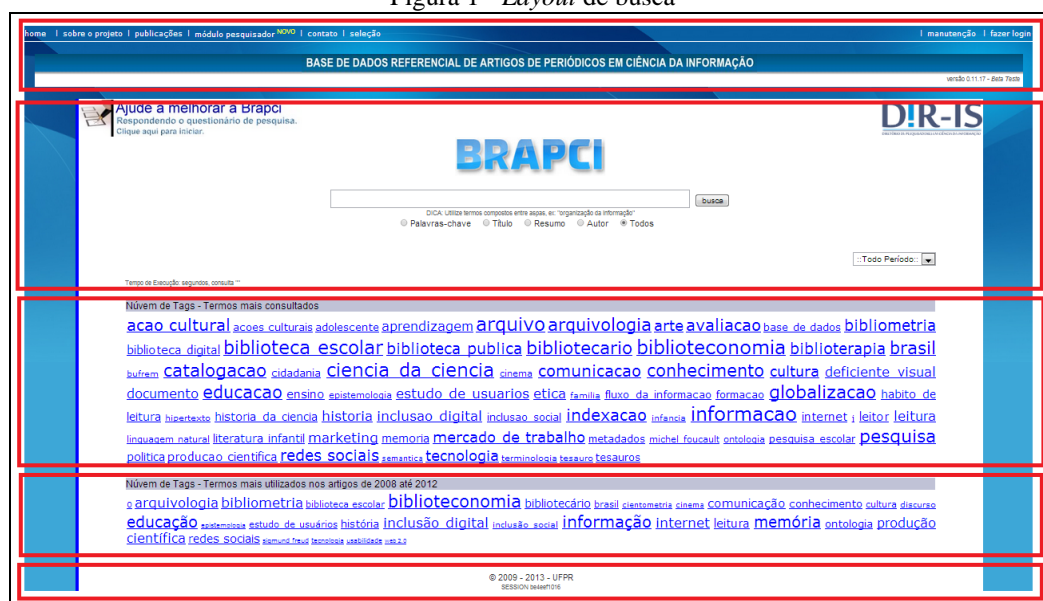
Figura 1 – Layout de busca

home | sobre o projeto | publicações | módulo pesquisador NOVO | contato | seleção | manutenção | fazer login

BASE DE DADOS REFERENCIAL DE ARTIGOS DE PERIÓDICOS EM CIÊNCIA DA INFORMAÇÃO

versão 0.11.17 - Beta Teste

Ajude a melhorar a Brapci
Respondendo o questionário de pesquisa.
Clique aqui para iniciar.

D!R-IS

BRAPCI

busca

DICA: Utilize termos compostos entre aspas, ex: "organização da informação"

Palavras-chave Título Resumo Autor Todos

::Todo Período::

Tempo de Execução: segundos, consulta **

Núvem de Tags - Termos mais consultados

acao cultural acoes culturais adolescente aprendizagem arquivo arquivologia arte avaliacao base de dados bibliometria biblioteca digital biblioteca escolar biblioteca publica bibliotecario biblioteconomia biblioterapia brasil bufrem catalogacao cidadania ciencia da ciencia cinema comunicacao conhecimento cultura deficiente visual documento educacao ensino epistemologia estudo de usuarios etica familia fluxo da informacao formacao globalizacao habito de leitura hipertexto historia da ciencia historia inclusao digital inclusao social indexacao infancia informacao internet i leitor leitura linguagem natural literatura infantil marketing memoria mercado de trabalho metadados michel foucault ontologia pesquisa escolar pesquisa politica producao cientifica redes sociais semantica tecnologia terminologia tesauro tesauros

Núvem de Tags - Termos mais utilizados nos artigos de 2008 até 2012

o arquivologia bibliometria biblioteca escolar biblioteconomia bibliotecário brasil cientometria cinema comunicação conhecimento cultura discurso educação epistemologia estudo de usuários história inclusão digital inclusão social informação internet leitura memória ontologia produção científica redes sociais sigmund freud tecnologia usabilidade web 2.0

© 2009 - 2013 - UFPR
SESSION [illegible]